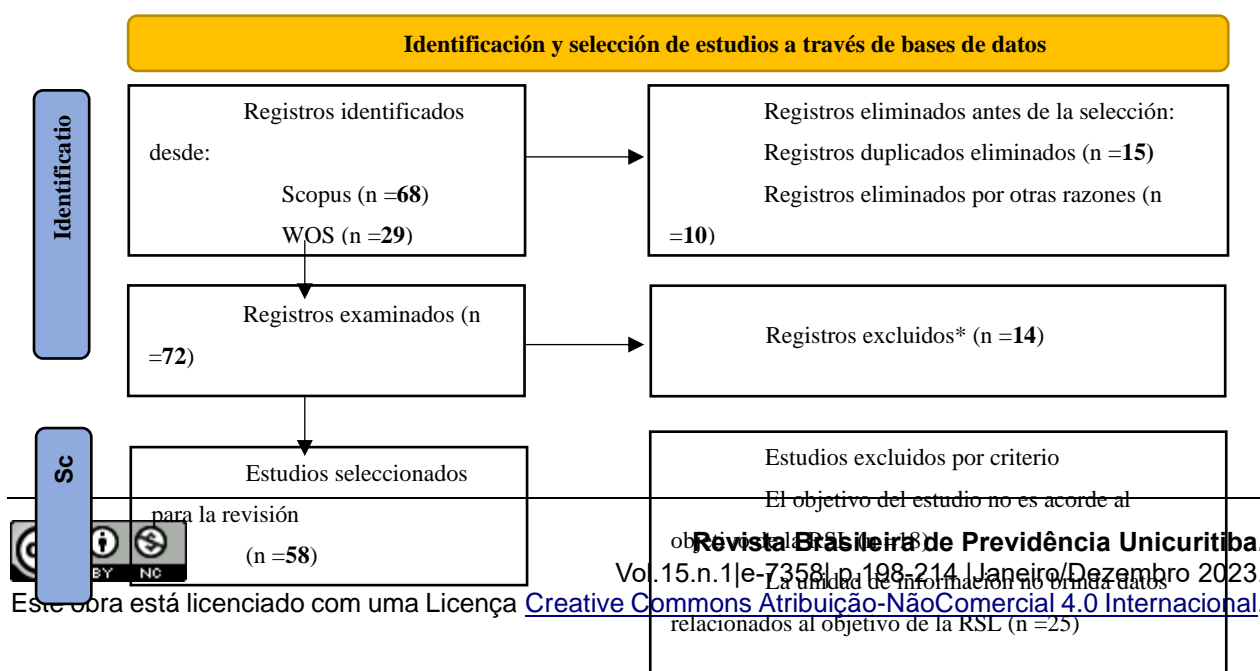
Identificación y selección de estudios a través de bases de datos

Identificatio

Registros identificados desde:
Scopus (n =**68**)
WOS (n =**29**)

Registros eliminados antes de la selección:
Registros duplicados eliminados (n =**15)**
Registros eliminados por otras razones (n =**10**)

Registros examinados (n =**72**)

Registros excluidos* (n =**14**)

Sc

Estudios seleccionados para la revisión
(n =**58**)

Estudios excluidos por criterio
El objetivo del estudio no es acorde al objetivo de la RSL (n =18)
La unidad de información no brinda datos relacionados al objetivo de la RSL (n =25)

**Revista Brasileira de Previdência Unicuritiba.**
Vol.15.n.1|e-7358| p.198-214 |Janeiro/Dezembro 2023.

Este obra está licenciado com uma Licença Creative Commons Atribuição-NãoComercial 4.0 Internacional.